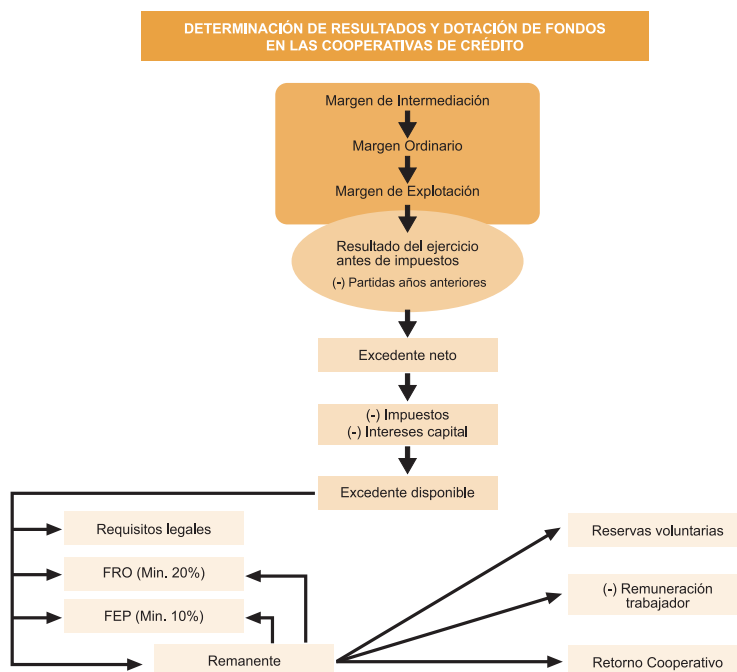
DETERMINACIÓN DE RESULTADOS Y DOTACIÓN DE FONDOS EN LAS COOPERATIVAS DE CRÉDITO

Margen de Intermediación

Margen Ordinario

Margen de Explotación

Resultado del ejercicio antes de impuestos

(-) Partidas años anteriores

Excedente neto

(-) Impuestos
(-) Intereses capital

Excedente disponible

Requisitos legales

FRO (Min. 20%)

FEP (Min. 10%)

Remanente

Reservas voluntarias

(-) Remuneración trabajador

Retorno Cooperativo